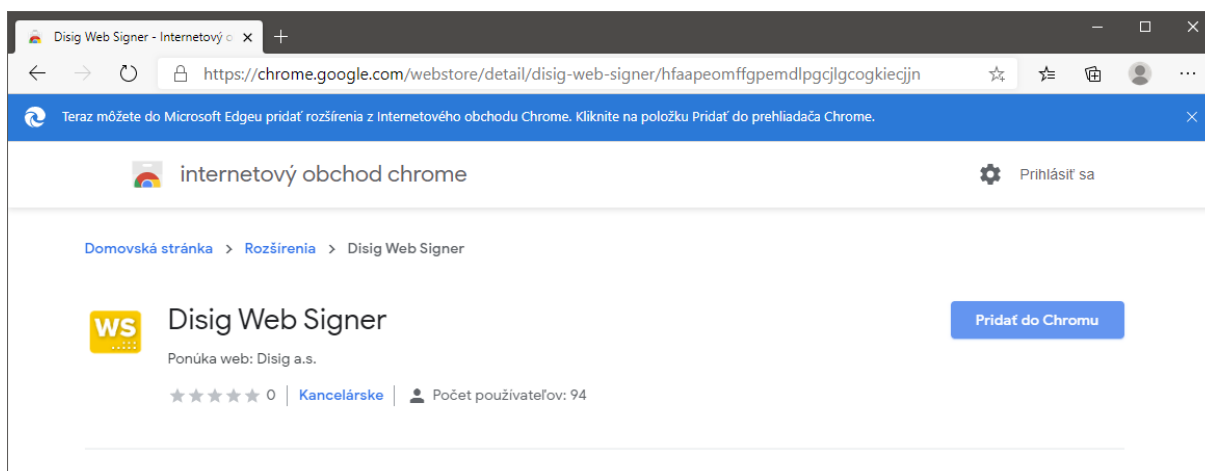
Disig Web Signer - Internetový o

https://chrome.google.com/webstore/detail/disig-web-signer/hfaapeomffgpemdlpgcjlgcogkiecjjn

Teraz môžete do Microsoft Edgeu pridať rozšírenia z Internetového obchodu Chrome. Kliknite na položku Pridať do prehliadača Chrome.

internetový obchod chrome

Prihlásiť sa

Domovská stránka > Rozšírenia > Disig Web Signer

WS

Disig Web Signer

Ponúka web: Disig a.s.

0 | Kancelárske | Počet používateľov: 94

Pridať do Chromu